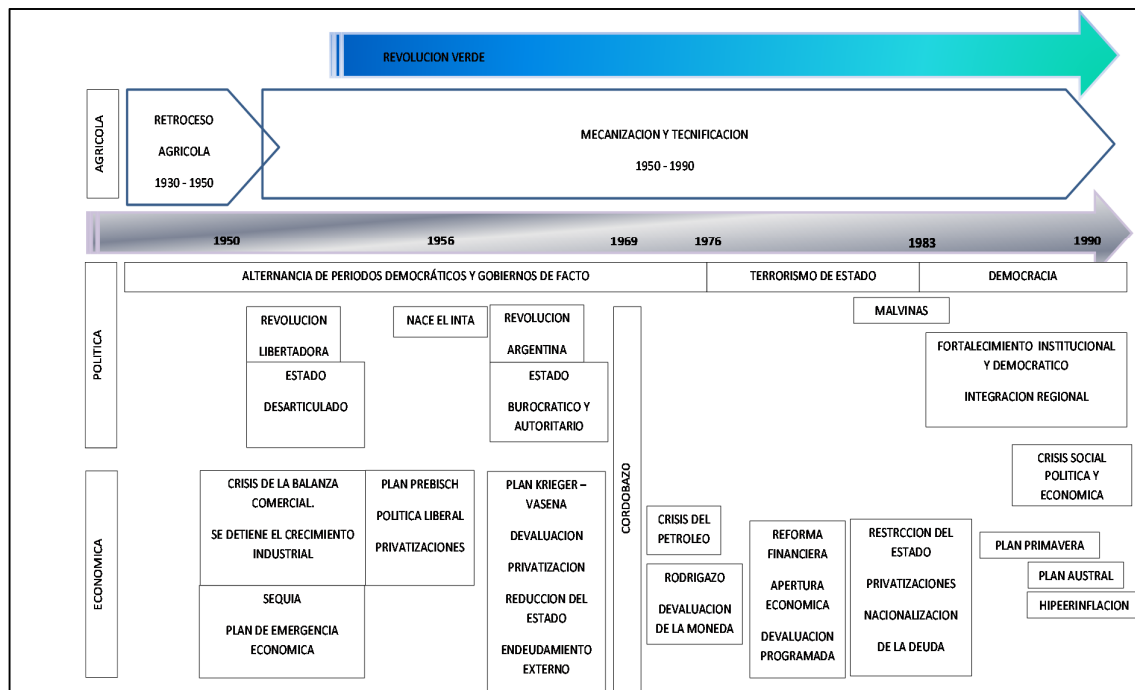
REVOLUCION VERDE

AGRICOLA

RETROCESO AGRICOLA 1930 - 1950

MECANIZACION Y TECNIFICACION 1950 - 1990

1950 1956 1969 1976 1983 1990

POLITICA

ALTERNANCIA DE PERIODOS DEMOCRÁTICOS Y GOBIERNOS DE FACTO

TERRORISMO DE ESTADO

DEMOCRACIA

MALVINAS

REVOLUCION LIBERTADORA

ESTADO DESARTICULADO

NACE EL INTA

REVOLUCION ARGENTINA

ESTADO BUROCRATICO Y AUTORITARIO

FORTALECIMIENTO INSTITUCIONAL Y DEMOCRATICO

INTEGRACION REGIONAL

CORDOBAZO

CRISIS SOCIAL POLITICA Y ECONOMICA

ECONOMICA

CRISIS DE LA BALANZA COMERCIAL.

SE DETIENE EL CRECIMIENTO INDUSTRIAL

PLAN PREBISCH

POLITICA LIBERAL

PRIVATIZACIONES

SEQUIA

PLAN DE EMERGENCIA ECONOMICA

PLAN KRIEGER – VASENA

DEVALUACION

PRIVATIZACION

REDUCCION DEL ESTADO

ENDEUDAMIENTO EXTERNO

CRISIS DEL PETROLEO

RODRIGAZO

DEVALUACION DE LA MONEDA

REFORMA FINANCIERA

APERTURA ECONOMICA

DEVALUACION PROGRAMADA

RESTRCCION DEL ESTADO

PRIVATIZACIONES

NACIONALIZACION DE LA DEUDA

PLAN PRIMAVERA

PLAN AUSTRAL

HIPEERINFLACION